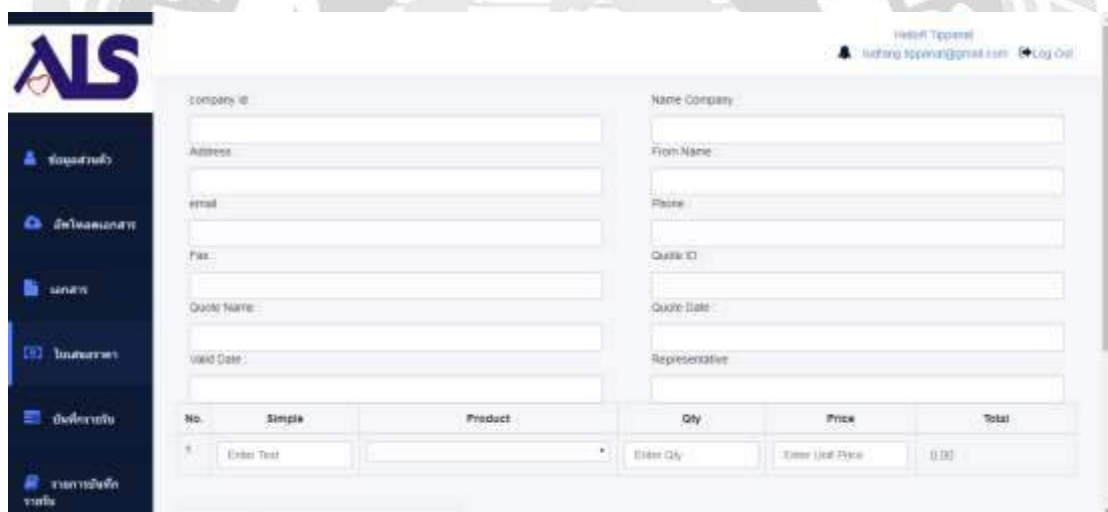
ALS

ข้อมูลส่วนตัว

อัพโหลดเอกสาร

เอกสาร

ใบเสนอราคา

บันทึกรายรับ

รายการบันทึกรายรับ

Hello!! Tipparat

nathong.tipparat@gmail.com Log Out

company id

Name Company

Address

From Name

email

Phone

Fax

Quote ID

Quote Name

Quote Date

Valid Date

Representative

| No. | Simple | Product | Qty | Price | Total |
|---|---|---|---|---|---|
| 1 | Enter Text | | Enter Qty | Enter Unit Price | 0.00 |